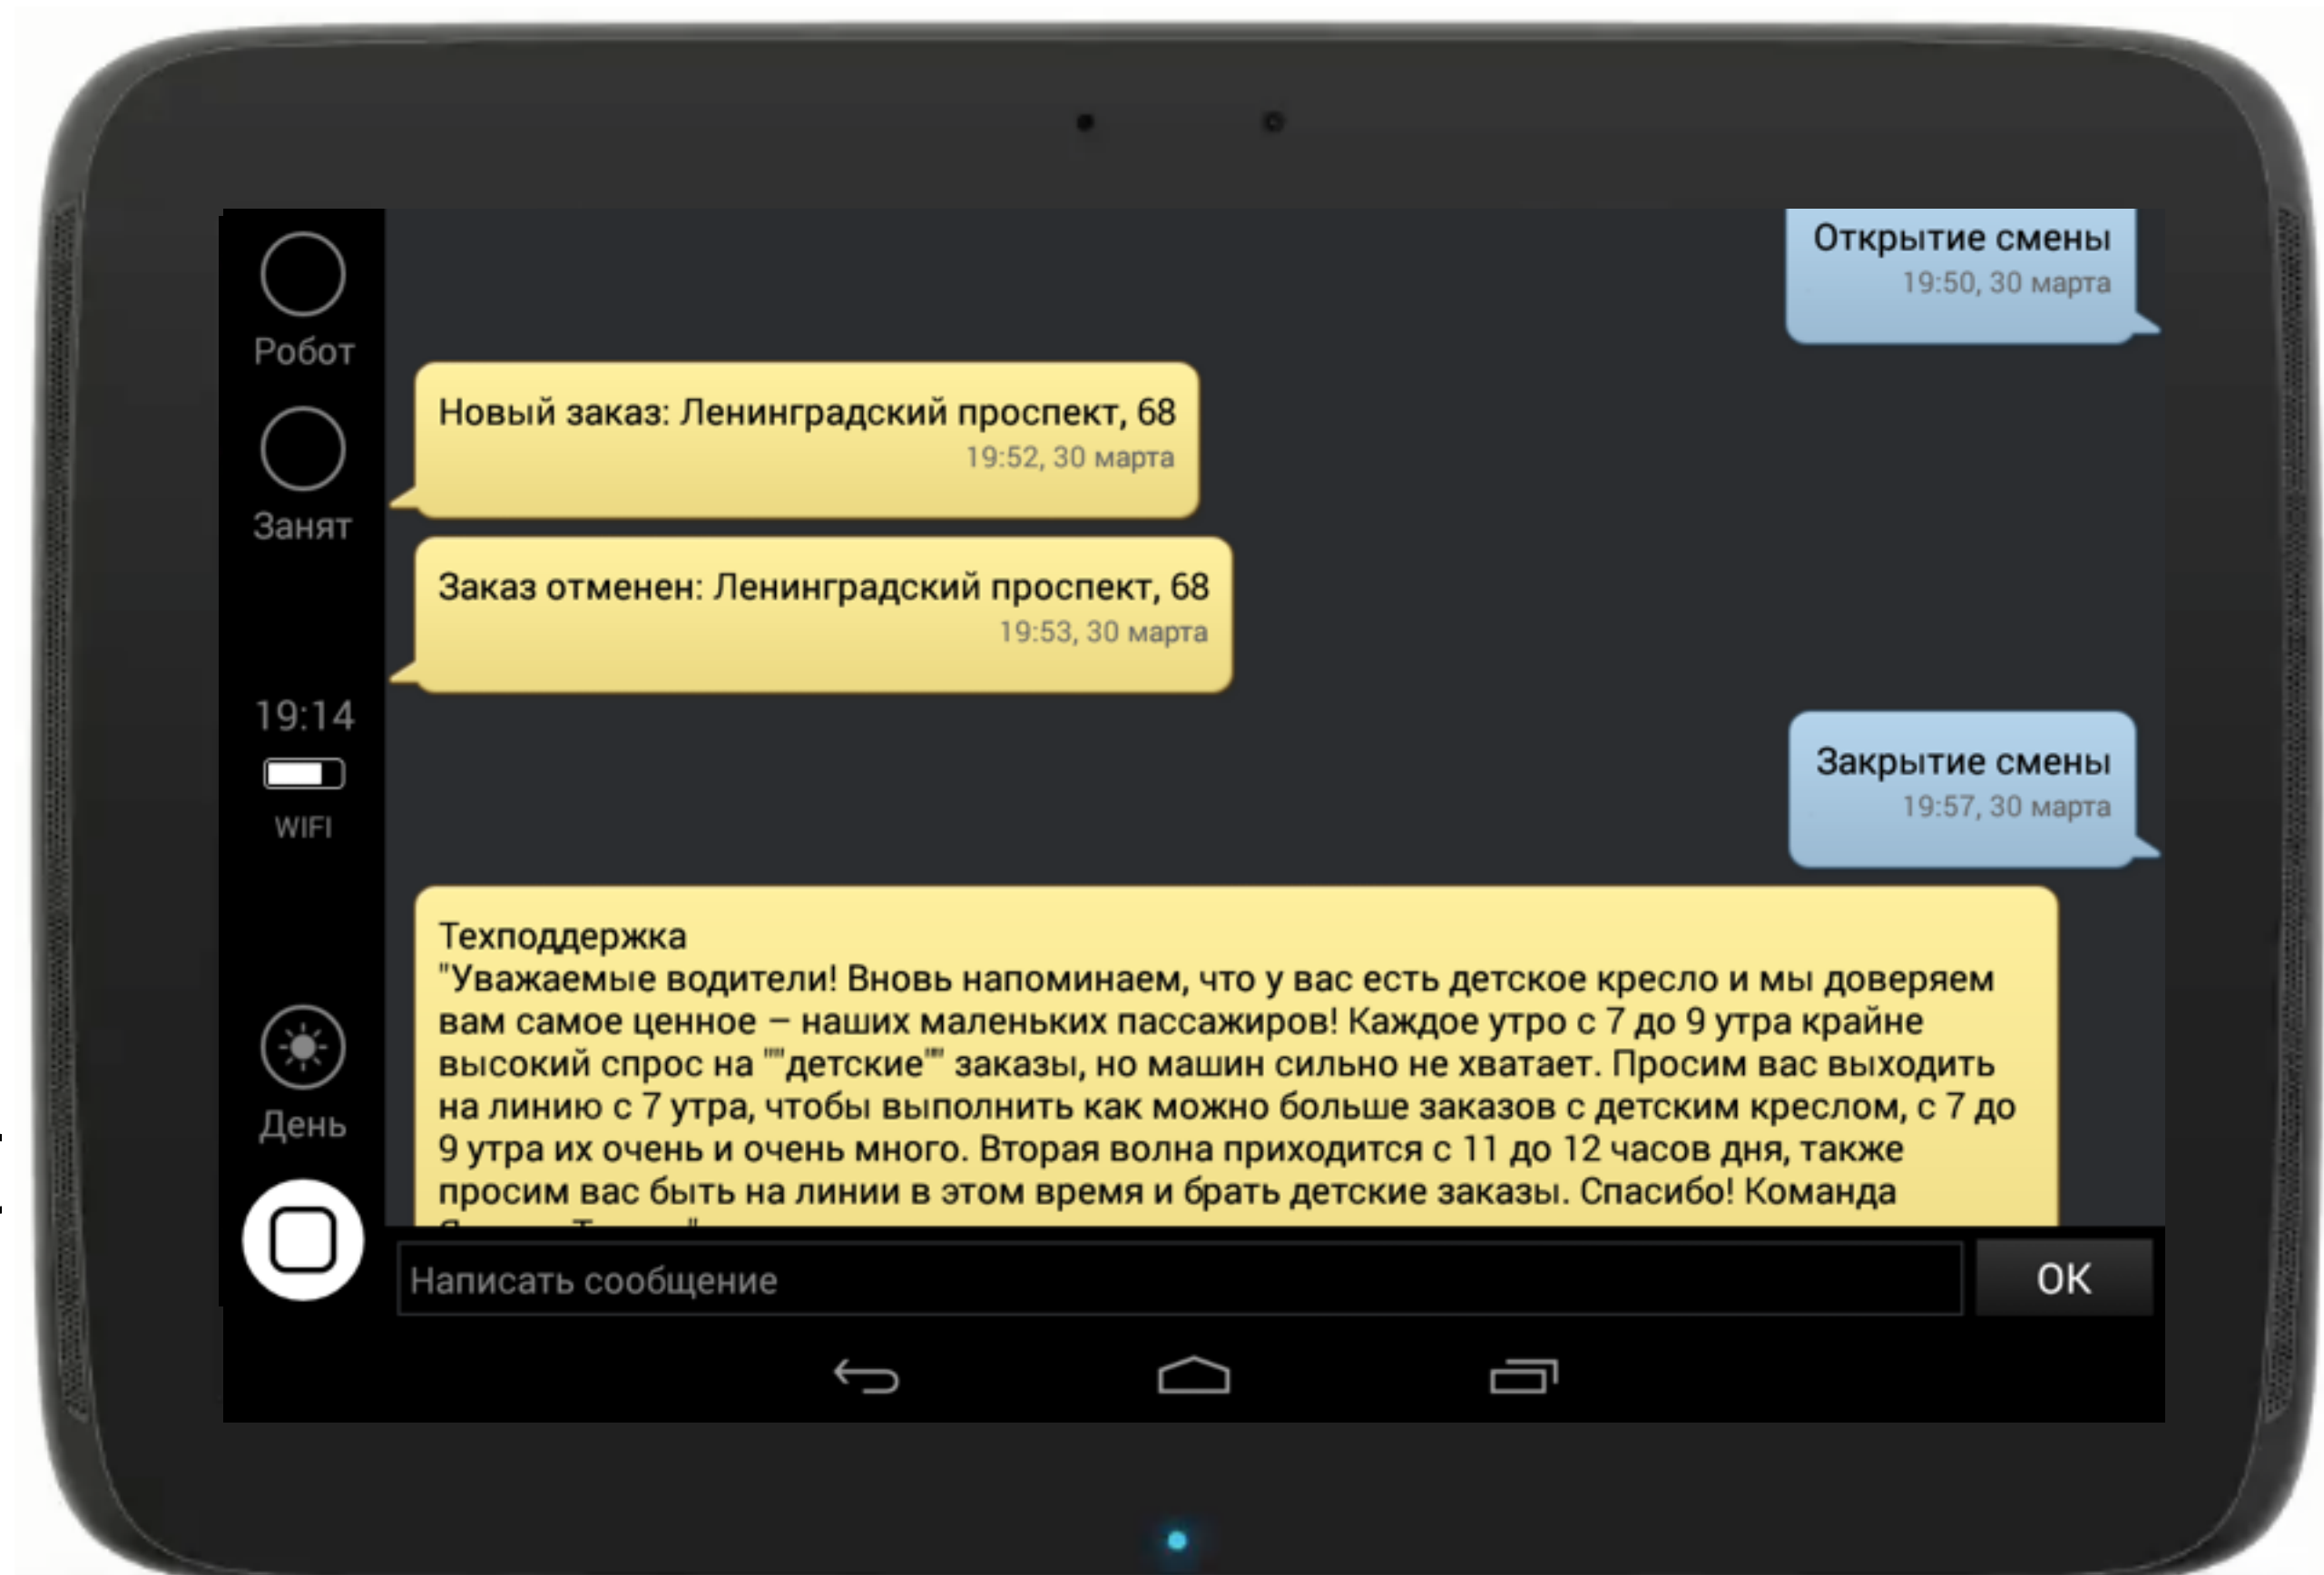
Робот

Занят

19:14

WIFI

День

Открытие смены
19:50, 30 марта

Новый заказ: Ленинградский проспект, 68
19:52, 30 марта

Заказ отменен: Ленинградский проспект, 68
19:53, 30 марта

Закрытие смены
19:57, 30 марта

Техподдержка
"Уважаемые водители! Вновь напоминаем, что у вас есть детское кресло и мы доверяем вам самое ценное – наших маленьких пассажиров! Каждое утро с 7 до 9 утра крайне высокий спрос на ""детские"" заказы, но машин сильно не хватает. Просим вас выходить на линию с 7 утра, чтобы выполнить как можно больше заказов с детским креслом, с 7 до 9 утра их очень и очень много. Вторая волна приходится с 11 до 12 часов дня, также просим вас быть на линии в этом время и брать детские заказы. Спасибо! Команда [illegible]

Написать сообщение

OK